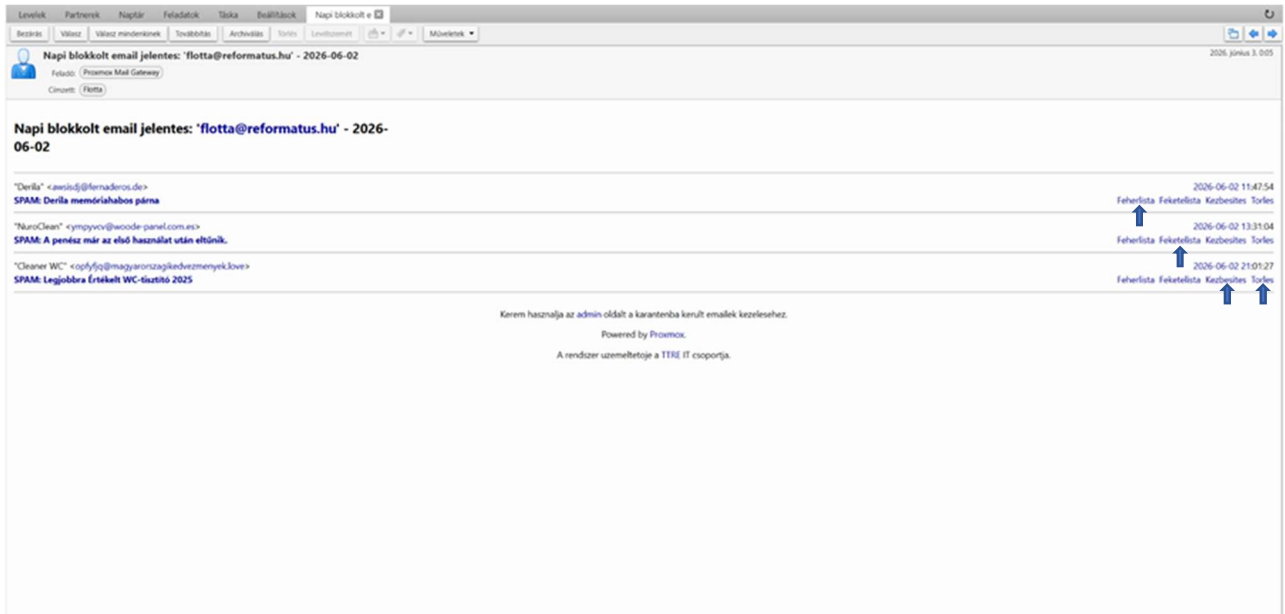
Levelek | Partnerek | Naptár | Feladatok | Táska | Beállítások | Napi blokkolt e

Bezárás | Válasz | Válasz mindenkinek | Továbbítás | Archiválás | Törlés | Levélszemét | Műveletek

Napi blokkolt email jelentes: 'flotta@reformatus.hu' - 2026-06-02
Feladó: Proxmox Mail Gateway
Címzett: Flotta
2026. június 3. 0:05

Napi blokkolt email jelentes: 'flotta@reformatus.hu' - 2026-06-02

"Derila" <awsisdj@fernaderos.de> 2026-06-02 11:47:54
SPAM: Derila memóriahabos párna
Feherlista Feketelista Kezbesites Torles

"NuroClean" <ympyvcv@woode-panel.com.es> 2026-06-02 13:31:04
SPAM: A penész már az első használat után eltűnik.
Feherlista Feketelista Kezbesites Torles

"Cleaner WC" <opfyfjq@magyarorszagikedvezmenyek.love> 2026-06-02 21:01:27
SPAM: Legjobbra Értékelt WC-tisztító 2025
Feherlista Feketelista Kezbesites Torles

Kerem hasznalja az admin oldalt a karantenba kerult emailek kezelesehez.

Powered by Proxmox.

A rendszer uzemeltetoje a TTRE IT csoportja.